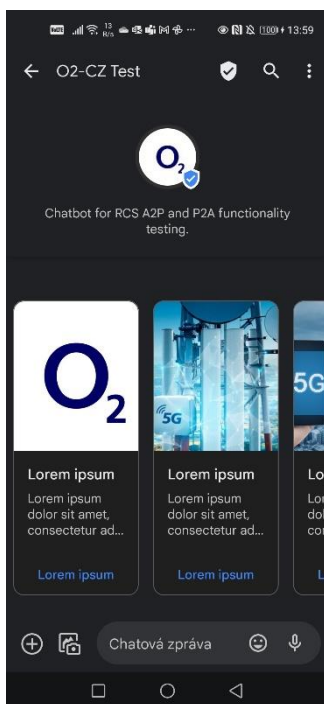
13 B/s 100 13:59

O2-CZ Test

$O_2$

Chatbot for RCS A2P and P2A functionality testing.

$O_2$

5G

5G

Lorem ipsum
Lorem ipsum dolor sit amet, consectetur ad...
Lorem ipsum

Lorem ipsum
Lorem ipsum dolor sit amet, consectetur ad...
Lorem ipsum

Lo
Lor
dol
con
L

Chatová zpráva